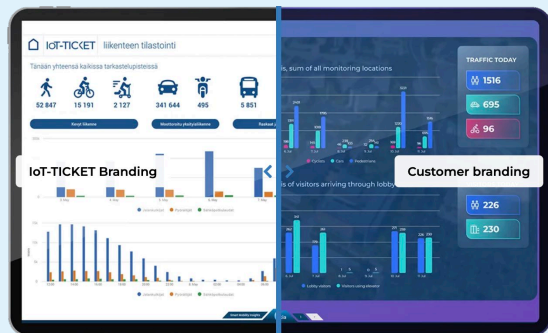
IoT-TICKET liikenteen tilastointi

Tänään yhteensä kaikissa tarkastelupisteissä

52 847
15 191
2 127
341 644
495
5 851

IoT-TICKET Branding

Customer branding

TRAFFIC TODAY
1516
695
96

...s, sum of all monitoring locations

...of visitors arriving through lobby...

226
230